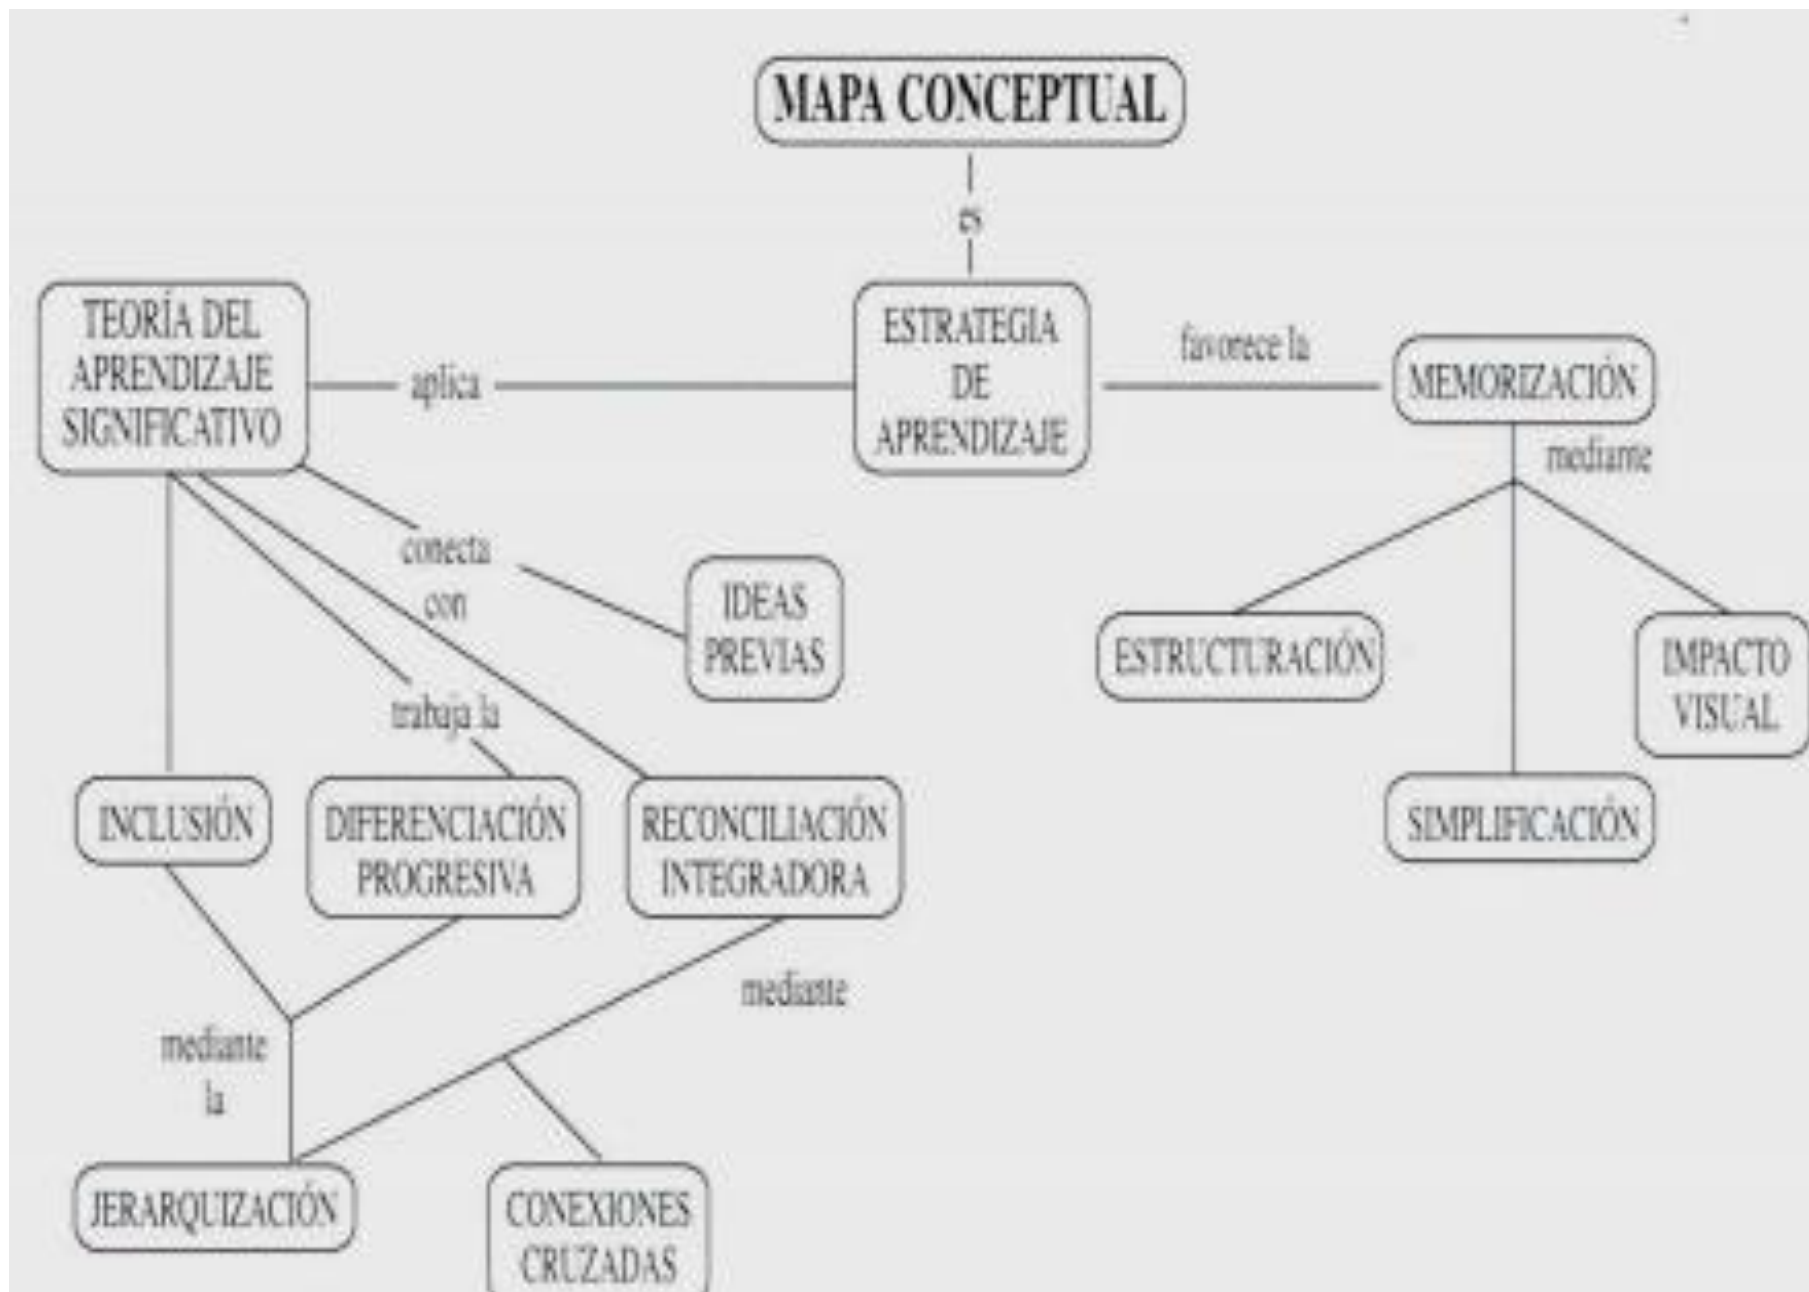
MAPA CONCEPTUAL

es

ESTRATEGIA DE APRENDIZAJE

TEORÍA DEL APRENDIZAJE SIGNIFICATIVO

aplica

favorece la

MEMORIZACIÓN

mediante

ESTRUCTURACIÓN

IMPACTO VISUAL

SIMPLIFICACIÓN

conecta con

IDEAS PREVIAS

trabaja la

INCLUSIÓN

DIFERENCIACIÓN PROGRESIVA

RECONCILIACIÓN INTEGRADORA

mediante

mediante la

JERARQUIZACIÓN

CONEXIONES CRUZADAS